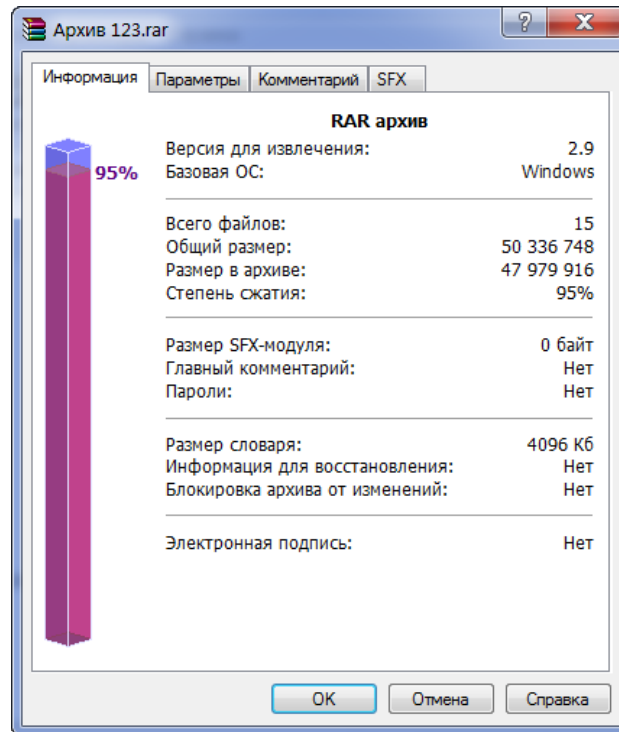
Архив 123.rar

? X

Информация | Параметры | Комментарий | SFX

RAR архив

95%

| | |
|---|---|
| Версия для извлечения: | 2.9 |
| Базовая ОС: | Windows |
| Всего файлов: | 15 |
| Общий размер: | 50 336 748 |
| Размер в архиве: | 47 979 916 |
| Степень сжатия: | 95% |
| Размер SFX-модуля: | 0 байт |
| Главный комментарий: | Нет |
| Пароли: | Нет |
| Размер словаря: | 4096 Кб |
| Информация для восстановления: | Нет |
| Блокировка архива от изменений: | Нет |
| Электронная подпись: | Нет |

OK | Отмена | Справка